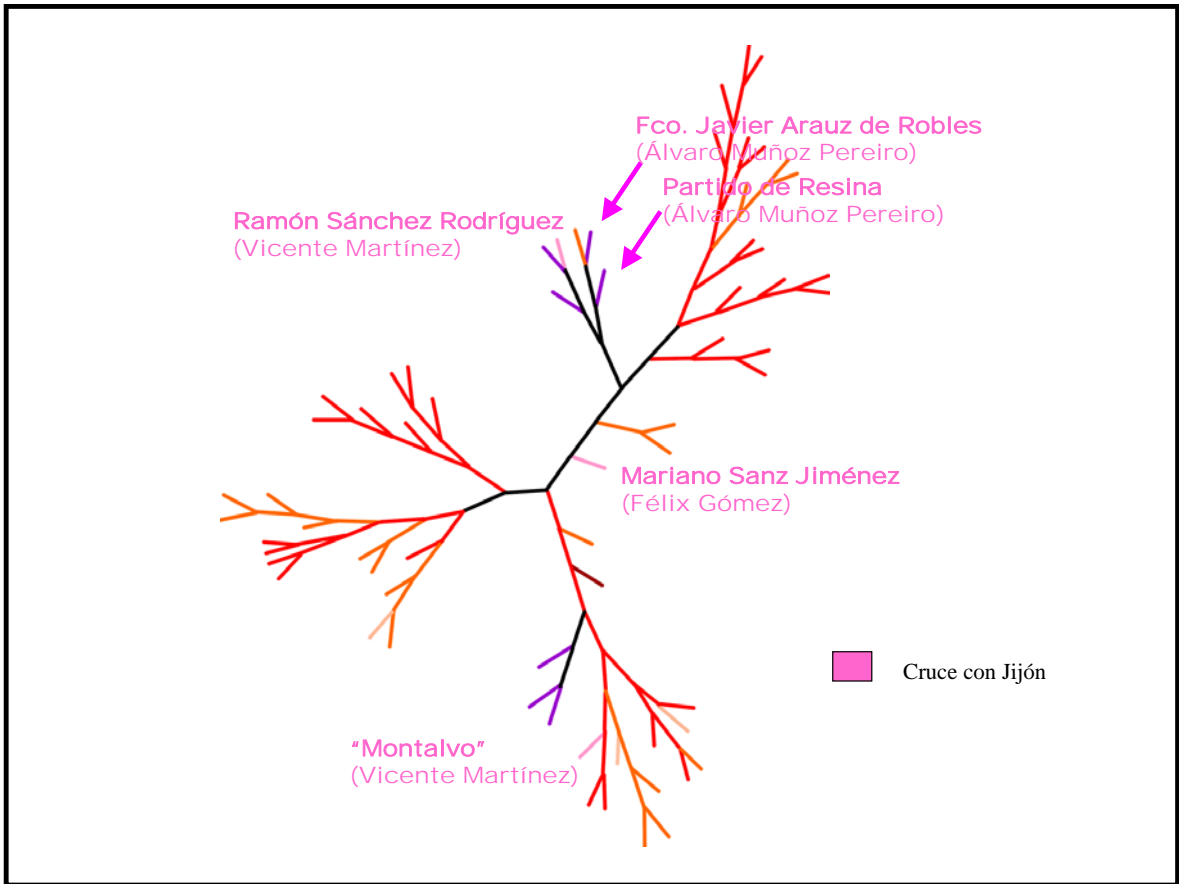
Fco. Javier Arauz de Robles
(Álvaro Muñoz Pereiro)

Partido de Resina
(Álvaro Muñoz Pereiro)

Ramón Sánchez Rodríguez
(Vicente Martínez)

Mariano Sanz Jiménez
(Félix Gómez)

Cruce con Jijón

"Montalvo"
(Vicente Martínez)